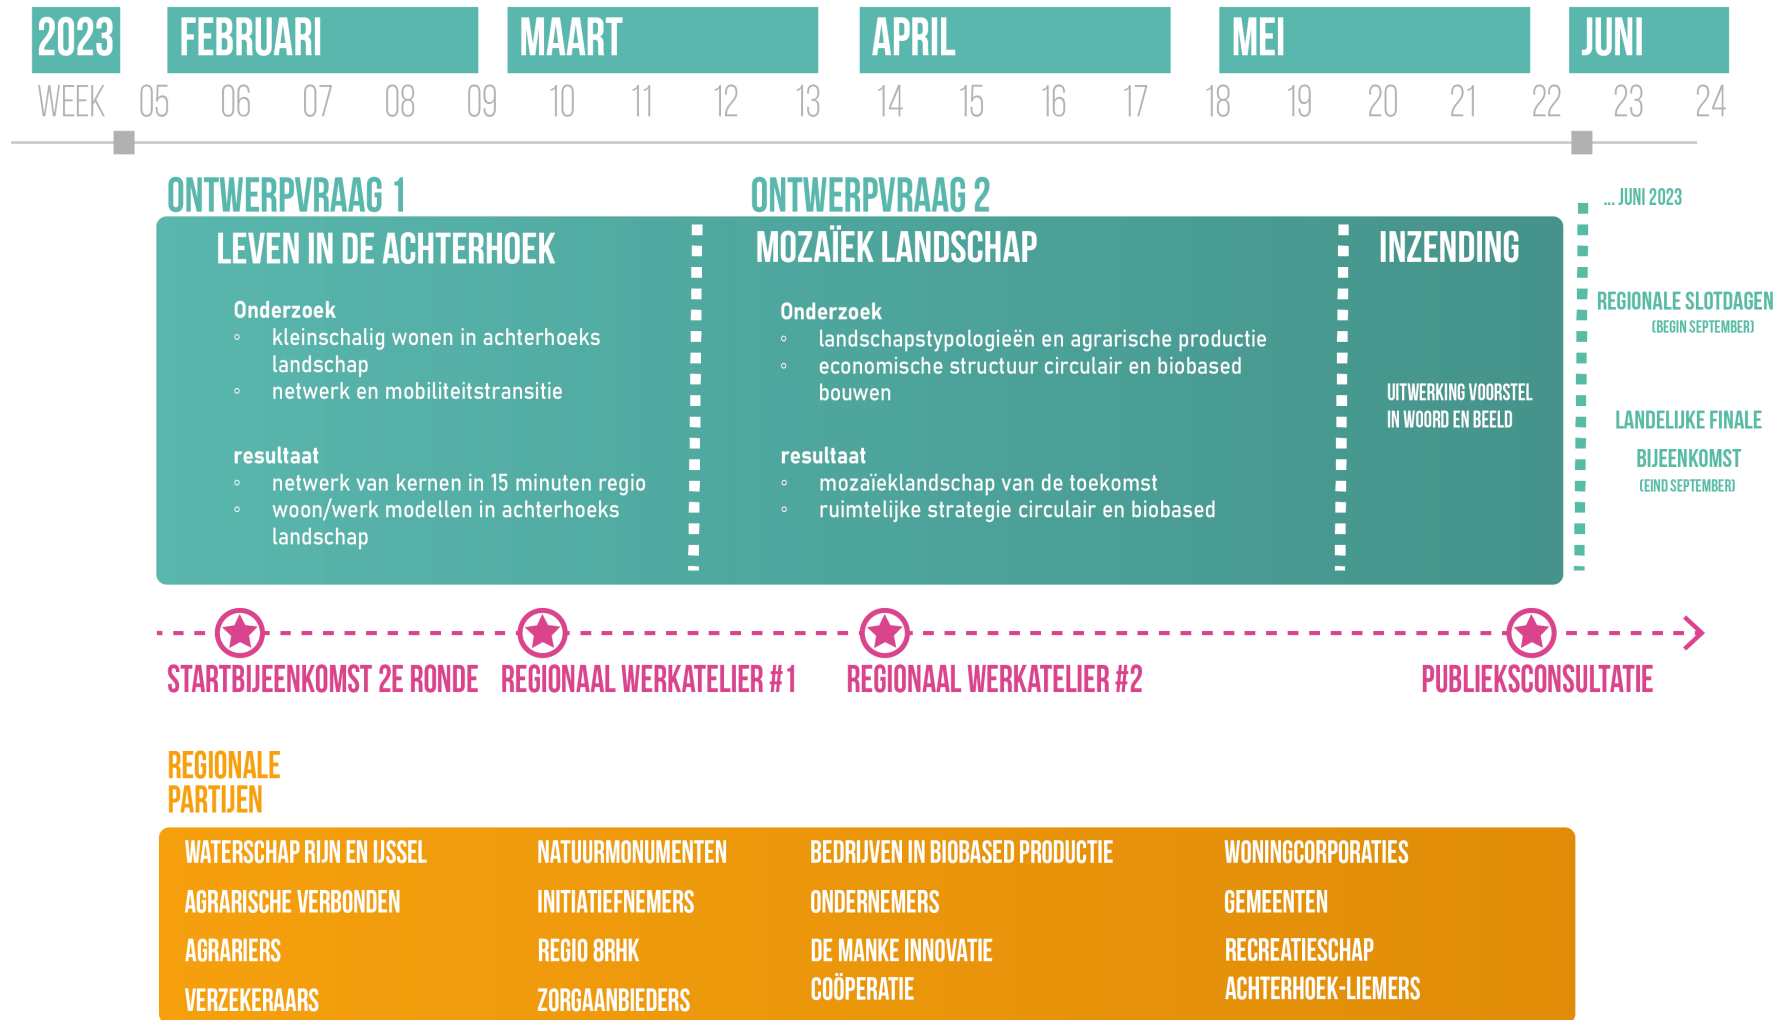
2023 FEBRUARI MAART APRIL MEI JUNI

WEEK 05 06 07 08 09 10 11 12 13 14 15 16 17 18 19 20 21 22 23 24

ONTWERPVRAAG 1

LEVEN IN DE ACHTERHOEK

Onderzoek
◦ kleinschalig wonen in achterhoeks landschap
◦ netwerk en mobiliteitstransitie

resultaat
◦ netwerk van kernen in 15 minuten regio
◦ woon/werk modellen in achterhoeks landschap

ONTWERPVRAAG 2

MOZAÏEK LANDSCHAP

Onderzoek
◦ landschapstypologieën en agrarische productie
◦ economische structuur circulair en biobased bouwen

resultaat
◦ mozaïeklandschap van de toekomst
◦ ruimtelijke strategie circulair en biobased

INZENDING

UITWERKING VOORSTEL IN WOORD EN BEELD

... JUNI 2023

REGIONALE SLOTDAGEN
(BEGIN SEPTEMBER)

LANDELIJKE FINALE
BIJEENKOMST
(EIND SEPTEMBER)

STARTBIJEENKOMST 2E RONDE
REGIONAAL WERKATELIER #1
REGIONAAL WERKATELIER #2
PUBLIEKSCONSULTATIE

REGIONALE PARTIJEN

WATERSCHAP RIJN EN IJSSEL
AGRARISCHE VERBONDEN
AGRARIERS
VERZEKERAARS

NATUURMONUMENTEN
INITIATIEFNEMERS
REGIO 8RHK
ZORGAANBIEDERS

BEDRIJVEN IN BIOBASED PRODUCTIE
ONDERNEMERS
DE MANKE INNOVATIE COÖPERATIE

WONINGCORPORATIES
GEMEENTEN
RECREATIESCHAP ACHTERHOEK-LIEMERS